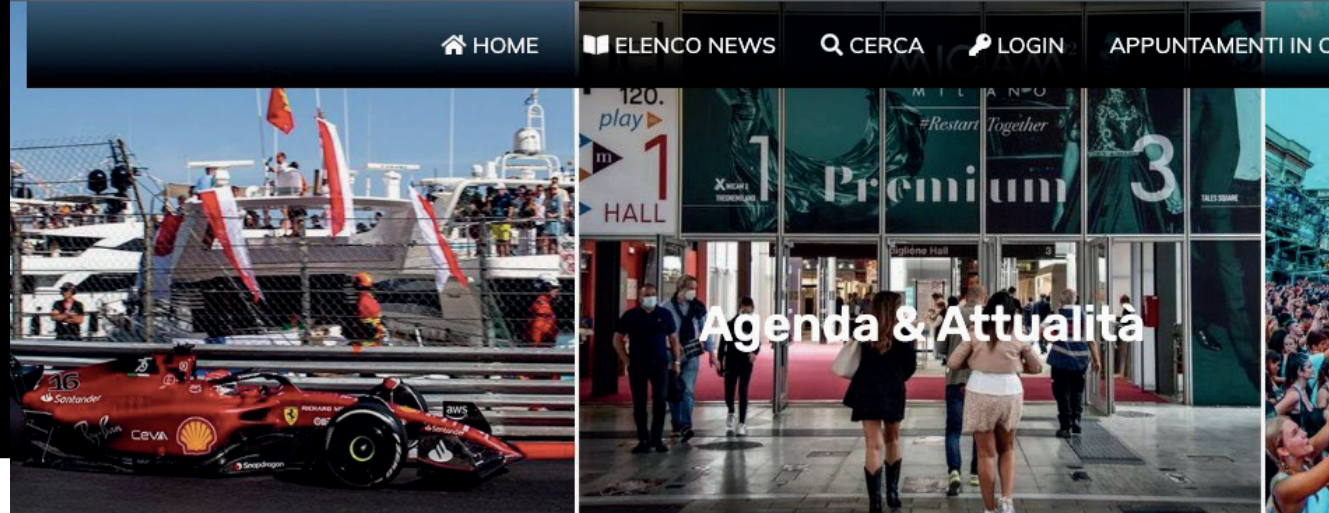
HOME ELENCO NEWS CERCA LOGIN APPUNTAMENTI IN C

120. play m 1 HALL

MILANO #Restart Together

1 Premium 3

MICAM X THEONEMILANO

TALES SQUARE

Agenda & Attualità

16 Santander Ray-Ban ceva Shell aws Snapdragon